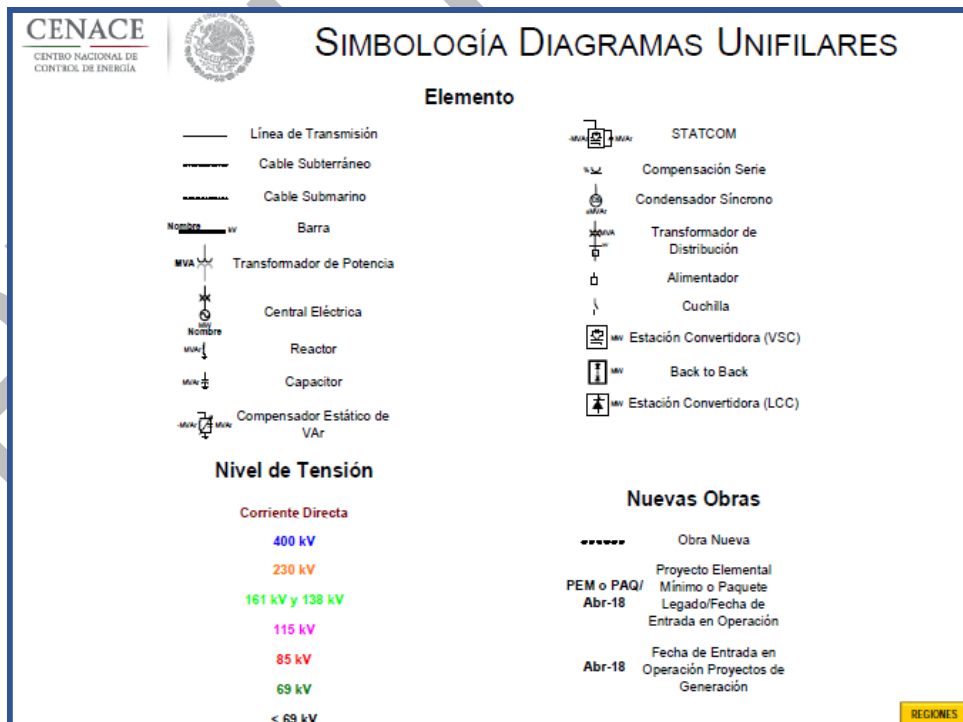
CENACE
CENTRO NACIONAL DE CONTROL DE ENERGÍA

SIMBOLOGÍA DIAGRAMAS UNIFILARES

Elemento

Línea de Transmisión
Cable Subterráneo
Cable Submarino
Nombre kV Barra
MVA Transformador de Potencia
MW Nombre Central Eléctrica
MVAr Reactor
MVAr Capacitor
-MVAr MVAr Compensador Estático de VAr

-MVAr MVAr STATCOM
% Compensación Serie
±MVAr Condensador Síncrono
MVA kV Transformador de Distribución
Alimentador
Cuchilla
MW Estación Convertidora (VSC)
MW Back to Back
MW Estación Convertidora (LCC)

Nivel de Tensión

Corriente Directa
400 kV
230 kV
161 kV y 138 kV
115 kV
85 kV
69 kV
< 69 kV

Nuevas Obras

Obra Nueva
PEM o PAQ/ Abr-18 Proyecto Elemental Mínimo o Paquete Legado/Fecha de Entrada en Operación
Abr-18 Fecha de Entrada en Operación Proyectos de Generación

REGIONES